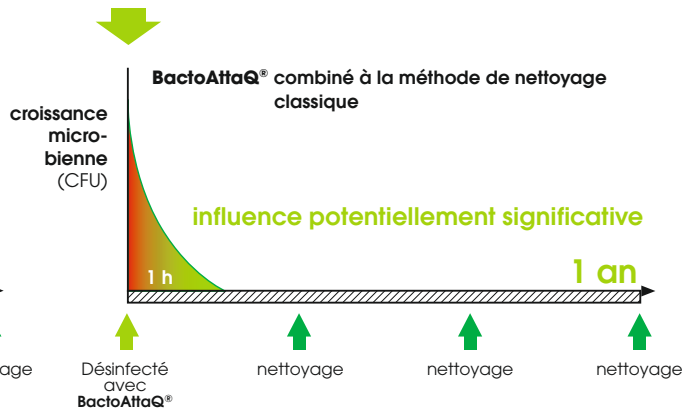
BactoAttaQ® combiné à la méthode de nettoyage classique

croissance microbienne (CFU)

influence potentiellement significative

1 h

1 an

age

Désinfecté avec BactoAttaQ®

nettoyage

nettoyage

nettoyage